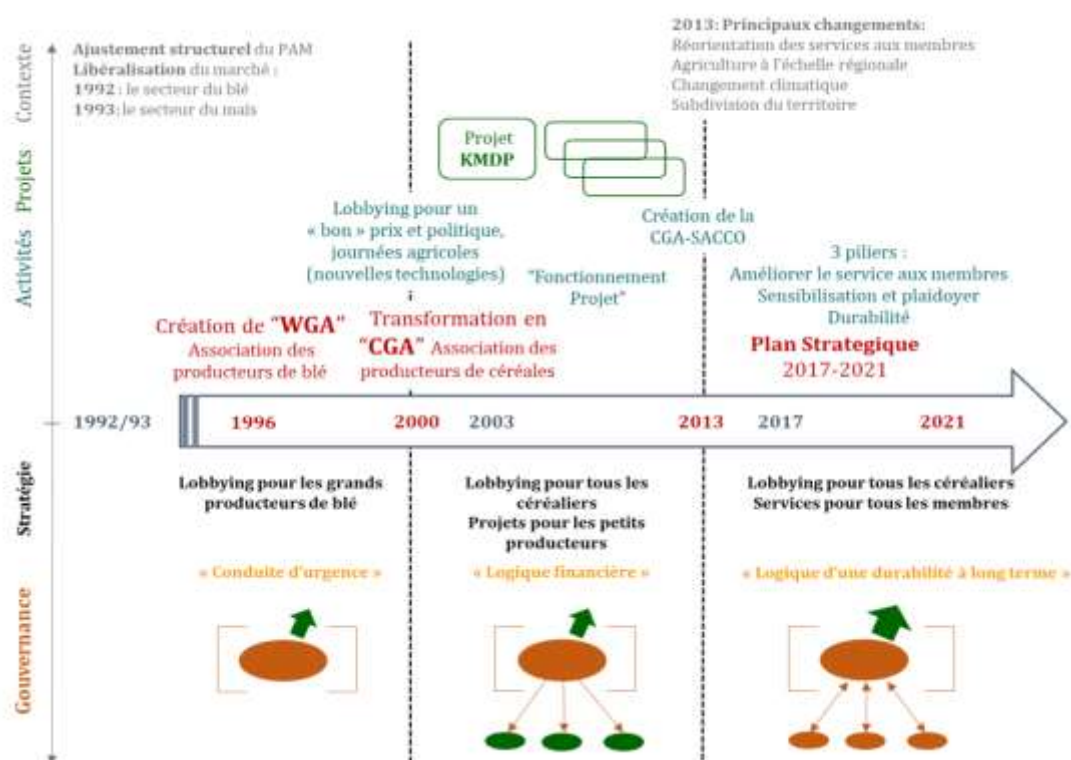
Contexte

Ajustement structurel du PAM
Libéralisation du marché :
1992 : le secteur du blé
1993 : le secteur du maïs

2013: Principaux changements:
Réorientation des services aux membres
Agriculture à l'échelle régionale
Changement climatique
Subdivision du territoire

Projets

Projet KMDP

Activités

Lobbying pour un « bon » prix et politique, journées agricoles (nouvelles technologies)

"Fonctionnement Projet"

Création de la CGA-SACCO

3 piliers :
Améliorer le service aux membres
Sensibilisation et plaidoyer
Durabilité

Création de "WGA" Association des producteurs de blé

Transformation en "CGA" Association des producteurs de céréales

Plan Strategique
2017-2021

1992/93 1996 2000 2003 2013 2017 2021

Stratégie

Lobbying pour les grands producteurs de blé

Lobbying pour tous les céréaliers
Projets pour les petits producteurs

Lobbying pour tous les céréaliers
Services pour tous les membres

Gouvernance

« Conduite d'urgence »

« Logique financière »

« Logique d'une durabilité à long terme »